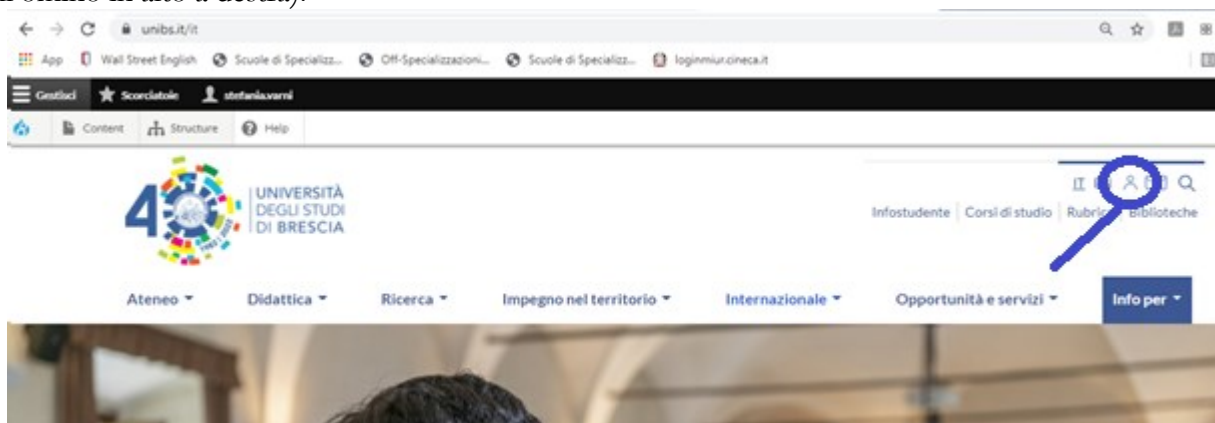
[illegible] in alto a destra).

unibs.it/it

App Wall Street English Scuole di Specializz... Off-Specializzazioni... Scuole di Specializz... loginmiur.cineca.it

Gestisci Scorciatoie stefania.varni

Content Structure Help

UNIVERSITÀ DEGLI STUDI DI BRESCIA

IT

Infostudente | Corsi di studio | Rubrica | Biblioteche

Ateneo Didattica Ricerca Impegno nel territorio Internazionale Opportunità e servizi Info per